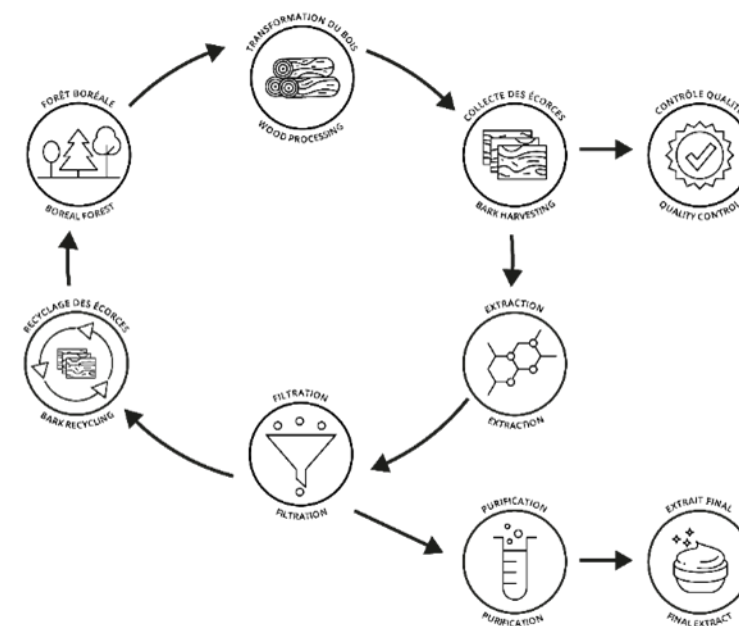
FORÊT BORÉALE
BOREAL FOREST

TRANSFORMATION DU BOIS
WOOD PROCESSING

COLLECTE DES ÉCORCES
BARK HARVESTING

CONTRÔLE QUALIT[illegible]
QUALITY CONTROL

EXTRACTION
EXTRACTION

FILTRATION
FILTRATION

RECYCLAGE DES ÉCORCES
BARK RECYCLING

PURIFICATION
PURIFICATION

EXTRAIT FINAL
FINAL EXTRACT